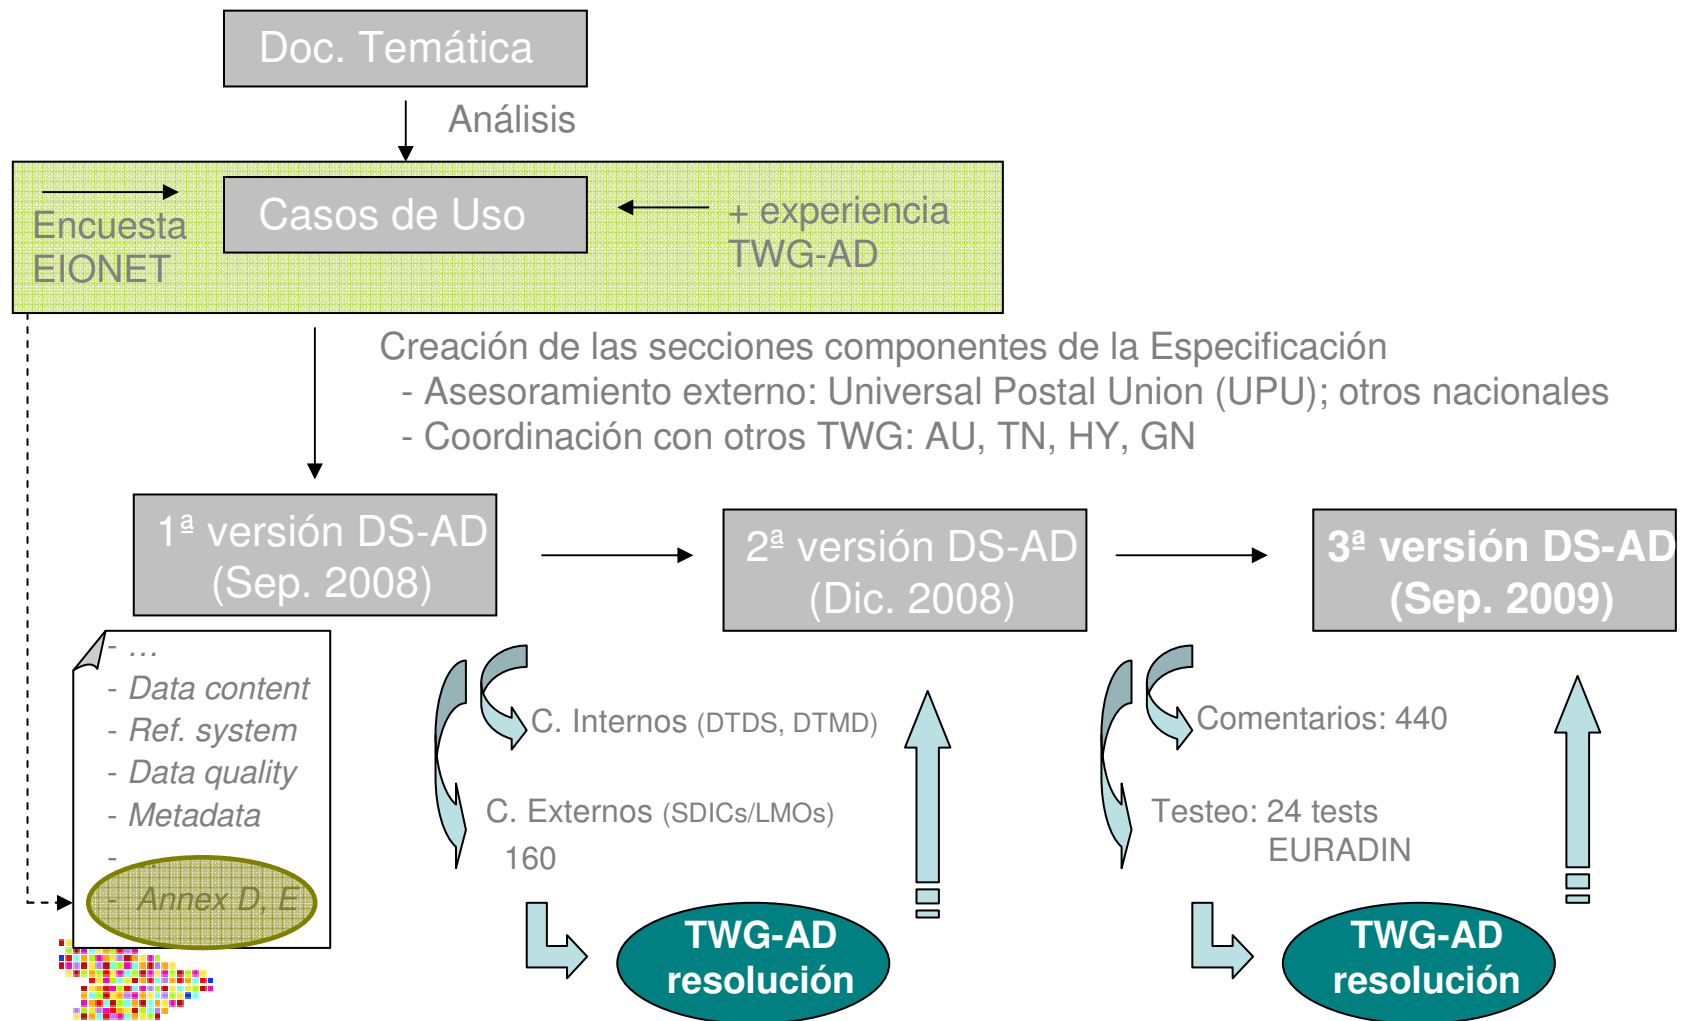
Doc. Temática

Análisis

Encuesta EIONET

Casos de Uso

+ experiencia TWG-AD

Creación de las secciones componentes de la Especificación
- Asesoramiento externo: Universal Postal Union (UPU); otros nacionales
- Coordinación con otros TWG: AU, TN, HY, GN

1ª versión DS-AD (Sep. 2008)

2ª versión DS-AD (Dic. 2008)

3ª versión DS-AD (Sep. 2009)

- …
- Data content
- Ref. system
- Data quality
- Metadata
-
- Annex D, E

C. Internos (DTDS, DTMD)

C. Externos (SDICs/LMOs) 160

Comentarios: 440

Testeo: 24 tests EURADIN

TWG-AD resolución

TWG-AD resolución